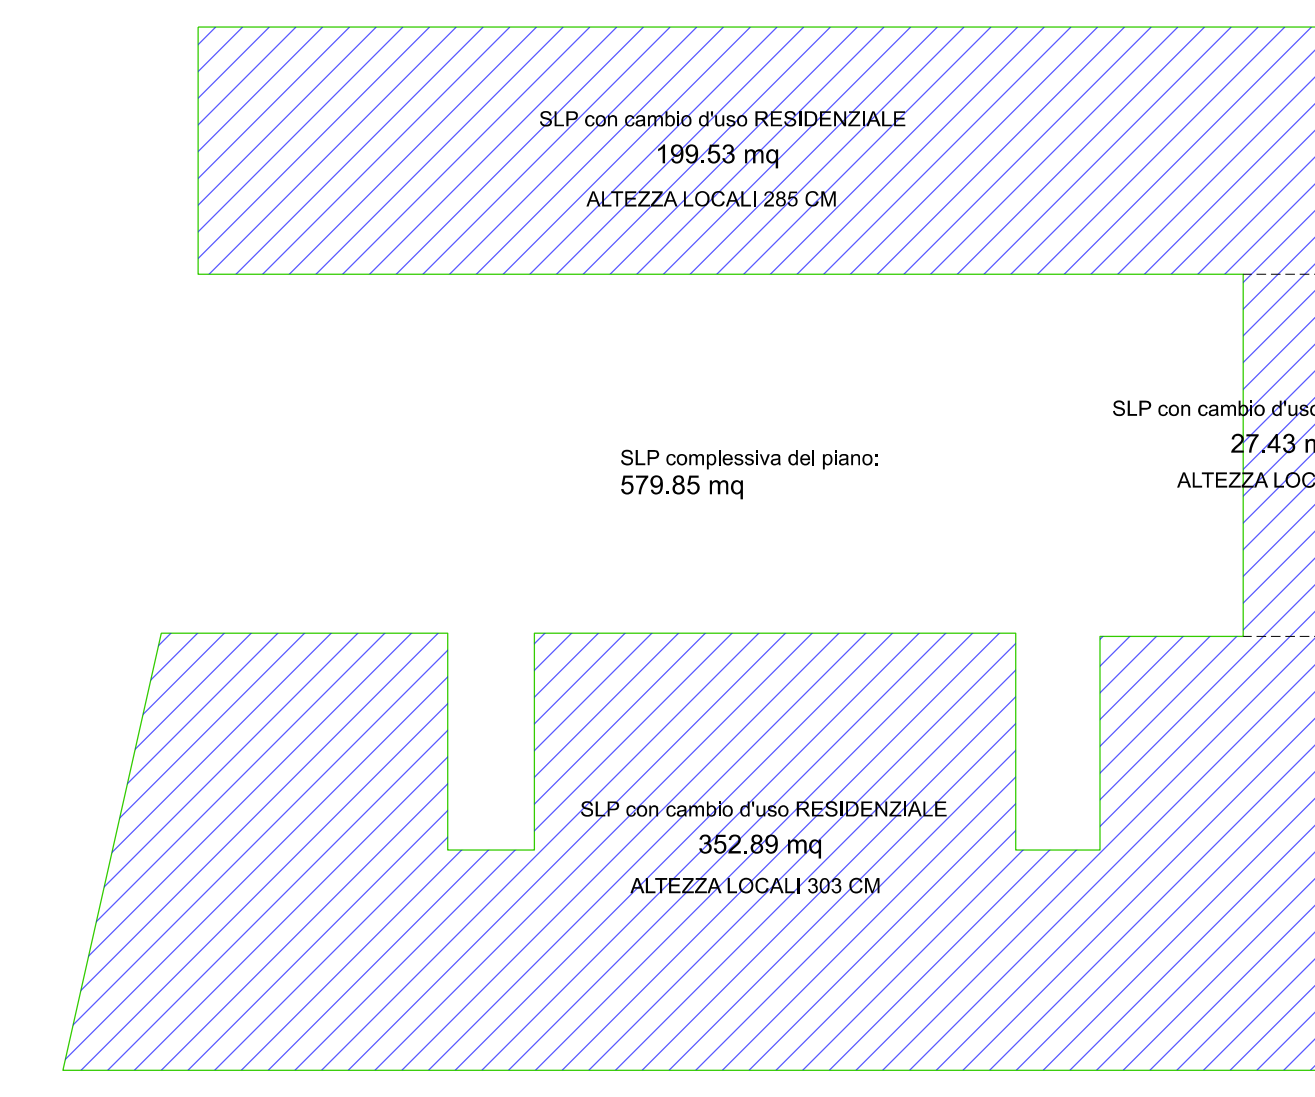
SLP con cambio d'uso RESIDENZIALE
199.53 mq
ALTEZZA LOCALI 285 CM

SLP con cambio d'uso
27.43 m
ALTEZZA LOC

SLP complessiva del piano:
579.85 mq

SLP con cambio d'uso RESIDENZIALE
352.89 mq
ALTEZZA LOCALI 303 CM